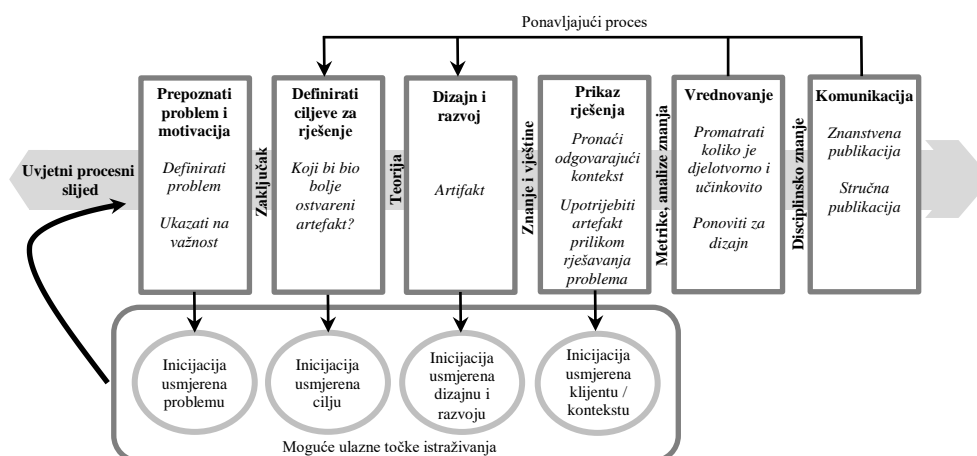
Ponavljajući proces

Uvjetni procesni slijed

Prepoznati problem i motivacija

Definirati problem

Ukazati na važnost

Zaključak

Definirati ciljeve za rješenje

Koji bi bio bolje ostvareni artefakt?

Teorija

Dizajn i razvoj

Artifakt

Znanje i vještine

Prikaz rješenja

Pronaći odgovarajući kontekst

Upotrijebiti artefakt prilikom rješavanja problema

Metrike, analize znanja

Vrednovanje

Promatrati koliko je djelotvorno i učinkovito

Ponoviti za dizajn

Disciplinsko znanje

Komunikacija

Znanstvena publikacija

Stručna publikacija

Inicijacija usmjerena problemu

Inicijacija usmjerena cilju

Inicijacija usmjerena dizajnu i razvoju

Inicijacija usmjerena klijentu / kontekstu

Moguće ulazne točke istraživanja